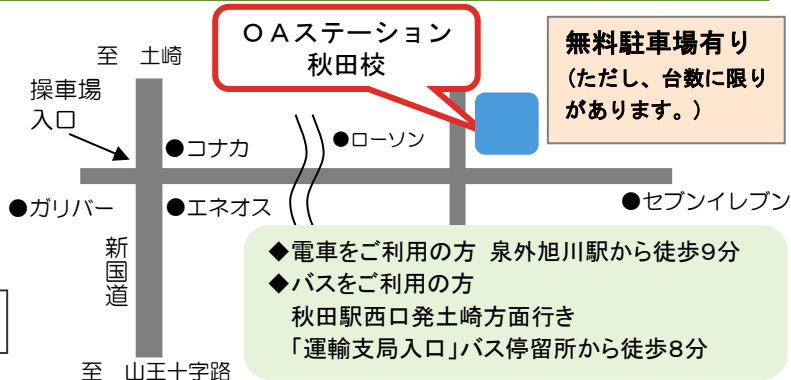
ＯＡステーション
秋田校

無料駐車場有り
（ただし、台数に限りがあります。）

至　土崎

操車場
入口

●コナカ

●ローソン

●ガリバー

●エネオス

●セブンイレブン

新国道

至　山王十字路

◆電車をご利用の方　泉外旭川駅から徒歩9分
◆バスをご利用の方
秋田駅西口発土崎方面行き
「運輸支局入口」バス停留所から徒歩8分